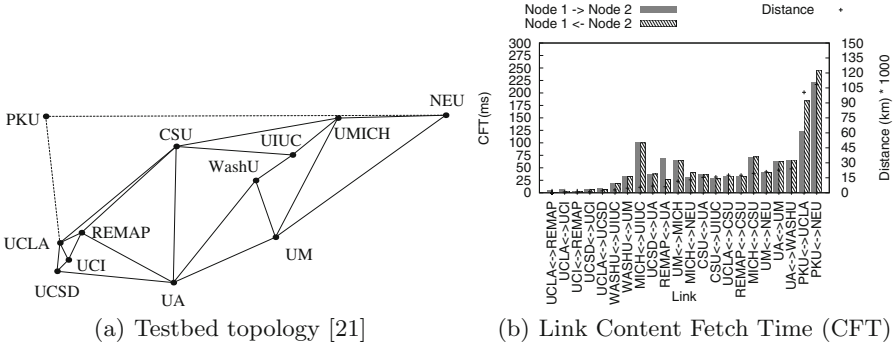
PKU
NEU
CSU
UIUC
UMICH
WashU
UCLA
REMAP
UCI
UCSD
UA
UM
(a) Testbed topology [21]

Node 1 -> Node 2
Node 1 <- Node 2
Distance

CFT(ms)
300
275
250
225
200
175
150
125
100
75
50
25
0

Distance (km) * 1000
150
135
120
105
90
75
60
45
30
15
0

UCLA<->REMAP
UCLA<->UCI
UCI<->REMAP
UCSD<->UCI
UCLA<->UCSD
WASHU<->UM
MICH<->UIUC
UCSD<->UA
REMAP<->UA
UM<->MICH
MICH<->NEU
CSU<->UA
CSU<->UIUC
UCLA<->CSU
REMAP<->CSU
MICH<->CSU
UM<->NEU
UA<->UM
UA<->WASHU
PKU<->UCLA
PKU<->NEU

Link
(b) Link Content Fetch Time (CFT)